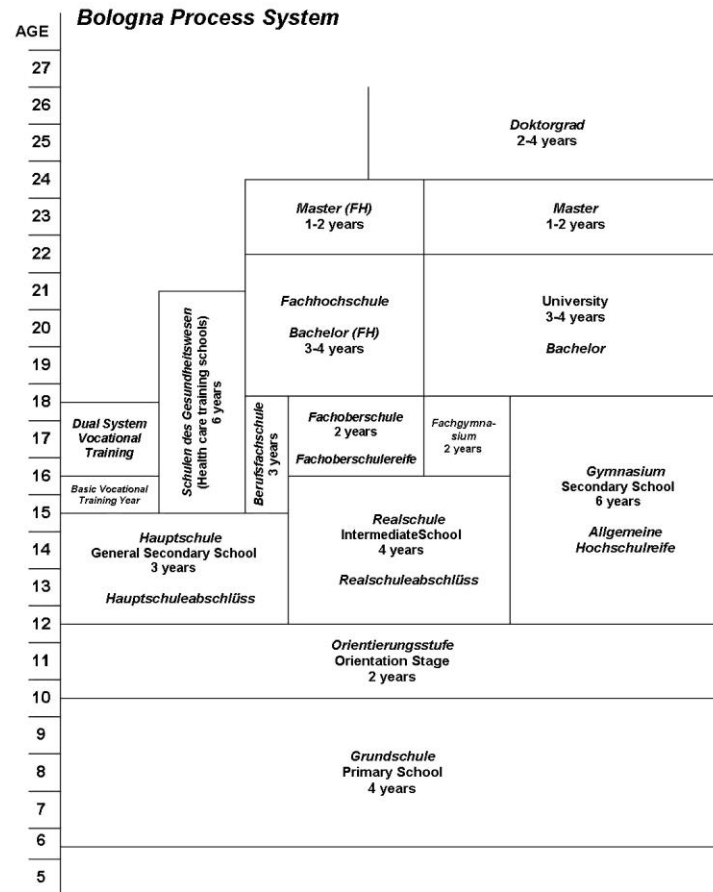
Bologna Process System

AGE

27
26
25
24
23
22
21
20
19
18
17
16
15
14
13
12
11
10
9
8
7
6
5

Doktorgrad
2-4 years

Master (FH)
1-2 years

Master
1-2 years

Fachhochschule

Bachelor (FH)
3-4 years

University
3-4 years

Bachelor

Schulen des Gesundheitswesen
(Health care training schools)
6 years

Dual System Vocational Training

Basic Vocational Training Year

Berufsfachschule
3 years

Fachoberschule
2 years

Fachoberschulereife

Fachgymnasium
2 years

Gymnasium
Secondary School
6 years

Allgemeine Hochschulreife

Hauptschule
General Secondary School
3 years

Hauptschuleabschlüss

Realschule
IntermediateSchool
4 years

Realschuleabschlüss

Orientierungsstufe
Orientation Stage
2 years

Grundschule
Primary School
4 years